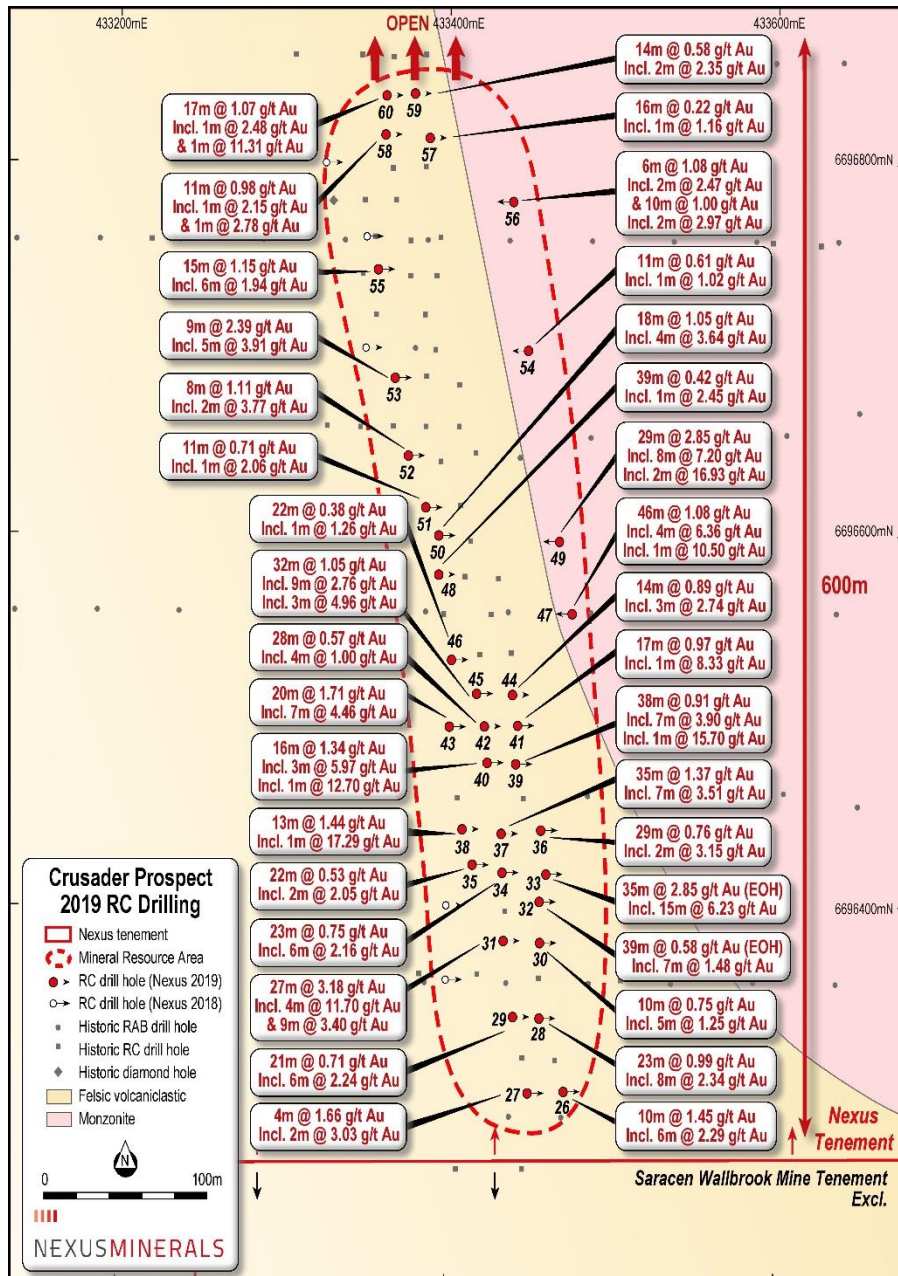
433200mE
OPEN
433400mE
433600mE

17m @ 1.07 g/t Au
Incl. 1m @ 2.48 g/t Au
& 1m @ 11.31 g/t Au

11m @ 0.98 g/t Au
Incl. 1m @ 2.15 g/t Au
& 1m @ 2.78 g/t Au

15m @ 1.15 g/t Au
Incl. 6m @ 1.94 g/t Au

9m @ 2.39 g/t Au
Incl. 5m @ 3.91 g/t Au

8m @ 1.11 g/t Au
Incl. 2m @ 3.77 g/t Au

11m @ 0.71 g/t Au
Incl. 1m @ 2.06 g/t Au

22m @ 0.38 g/t Au
Incl. 1m @ 1.26 g/t Au

32m @ 1.05 g/t Au
Incl. 9m @ 2.76 g/t Au
Incl. 3m @ 4.96 g/t Au

28m @ 0.57 g/t Au
Incl. 4m @ 1.00 g/t Au

20m @ 1.71 g/t Au
Incl. 7m @ 4.46 g/t Au

16m @ 1.34 g/t Au
Incl. 3m @ 5.97 g/t Au
Incl. 1m @ 12.70 g/t Au

13m @ 1.44 g/t Au
Incl. 1m @ 17.29 g/t Au

22m @ 0.53 g/t Au
Incl. 2m @ 2.05 g/t Au

23m @ 0.75 g/t Au
Incl. 6m @ 2.16 g/t Au

27m @ 3.18 g/t Au
Incl. 4m @ 11.70 g/t Au
& 9m @ 3.40 g/t Au

21m @ 0.71 g/t Au
Incl. 6m @ 2.24 g/t Au

4m @ 1.66 g/t Au
Incl. 2m @ 3.03 g/t Au

14m @ 0.58 g/t Au
Incl. 2m @ 2.35 g/t Au

16m @ 0.22 g/t Au
Incl. 1m @ 1.16 g/t Au

6m @ 1.08 g/t Au
Incl. 2m @ 2.47 g/t Au
& 10m @ 1.00 g/t Au
Incl. 2m @ 2.97 g/t Au

11m @ 0.61 g/t Au
Incl. 1m @ 1.02 g/t Au

18m @ 1.05 g/t Au
Incl. 4m @ 3.64 g/t Au

39m @ 0.42 g/t Au
Incl. 1m @ 2.45 g/t Au

29m @ 2.85 g/t Au
Incl. 8m @ 7.20 g/t Au
Incl. 2m @ 16.93 g/t Au

46m @ 1.08 g/t Au
Incl. 4m @ 6.36 g/t Au
Incl. 1m @ 10.50 g/t Au

14m @ 0.89 g/t Au
Incl. 3m @ 2.74 g/t Au

17m @ 0.97 g/t Au
Incl. 1m @ 8.33 g/t Au

38m @ 0.91 g/t Au
Incl. 7m @ 3.90 g/t Au
Incl. 1m @ 15.70 g/t Au

35m @ 1.37 g/t Au
Incl. 7m @ 3.51 g/t Au

29m @ 0.76 g/t Au
Incl. 2m @ 3.15 g/t Au

35m @ 2.85 g/t Au (EOH)
Incl. 15m @ 6.23 g/t Au

39m @ 0.58 g/t Au (EOH)
Incl. 7m @ 1.48 g/t Au

10m @ 0.75 g/t Au
Incl. 5m @ 1.25 g/t Au

23m @ 0.99 g/t Au
Incl. 8m @ 2.34 g/t Au

10m @ 1.45 g/t Au
Incl. 6m @ 2.29 g/t Au

60 59 58 57 56 55 54 53 52 51 50 49 48 47 46 45 44 43 42 41 40 39 38 37 36 35 34 33 32 31 30 29 28 27 26

6696800mN
6696600mN
6696400mN
600m

Crusader Prospect
2019 RC Drilling
Nexus tenement
Mineral Resource Area
RC drill hole (Nexus 2019)
RC drill hole (Nexus 2018)
Historic RAB drill hole
Historic RC drill hole
Historic diamond hole
Felsic volcaniclastic
Monzonite
N
0 100m
NEXUSMINERALS

Nexus
Tenement
Saracen Wallbrook Mine Tenement
Excl.